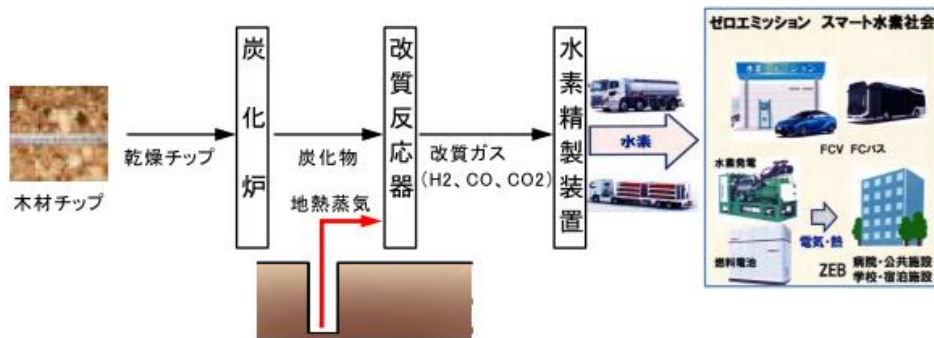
木材チップ

乾燥チップ

炭化炉

炭化物

地熱蒸気

改質反応器

改質ガス
（H2、CO、CO2）

水素精製装置

水素

ゼロエミッション　スマート水素社会

水素ステーション

FCV　FCバス

水素発電

燃料電池

電気・熱

ZEB　病院・公共施設
学校・宿泊施設